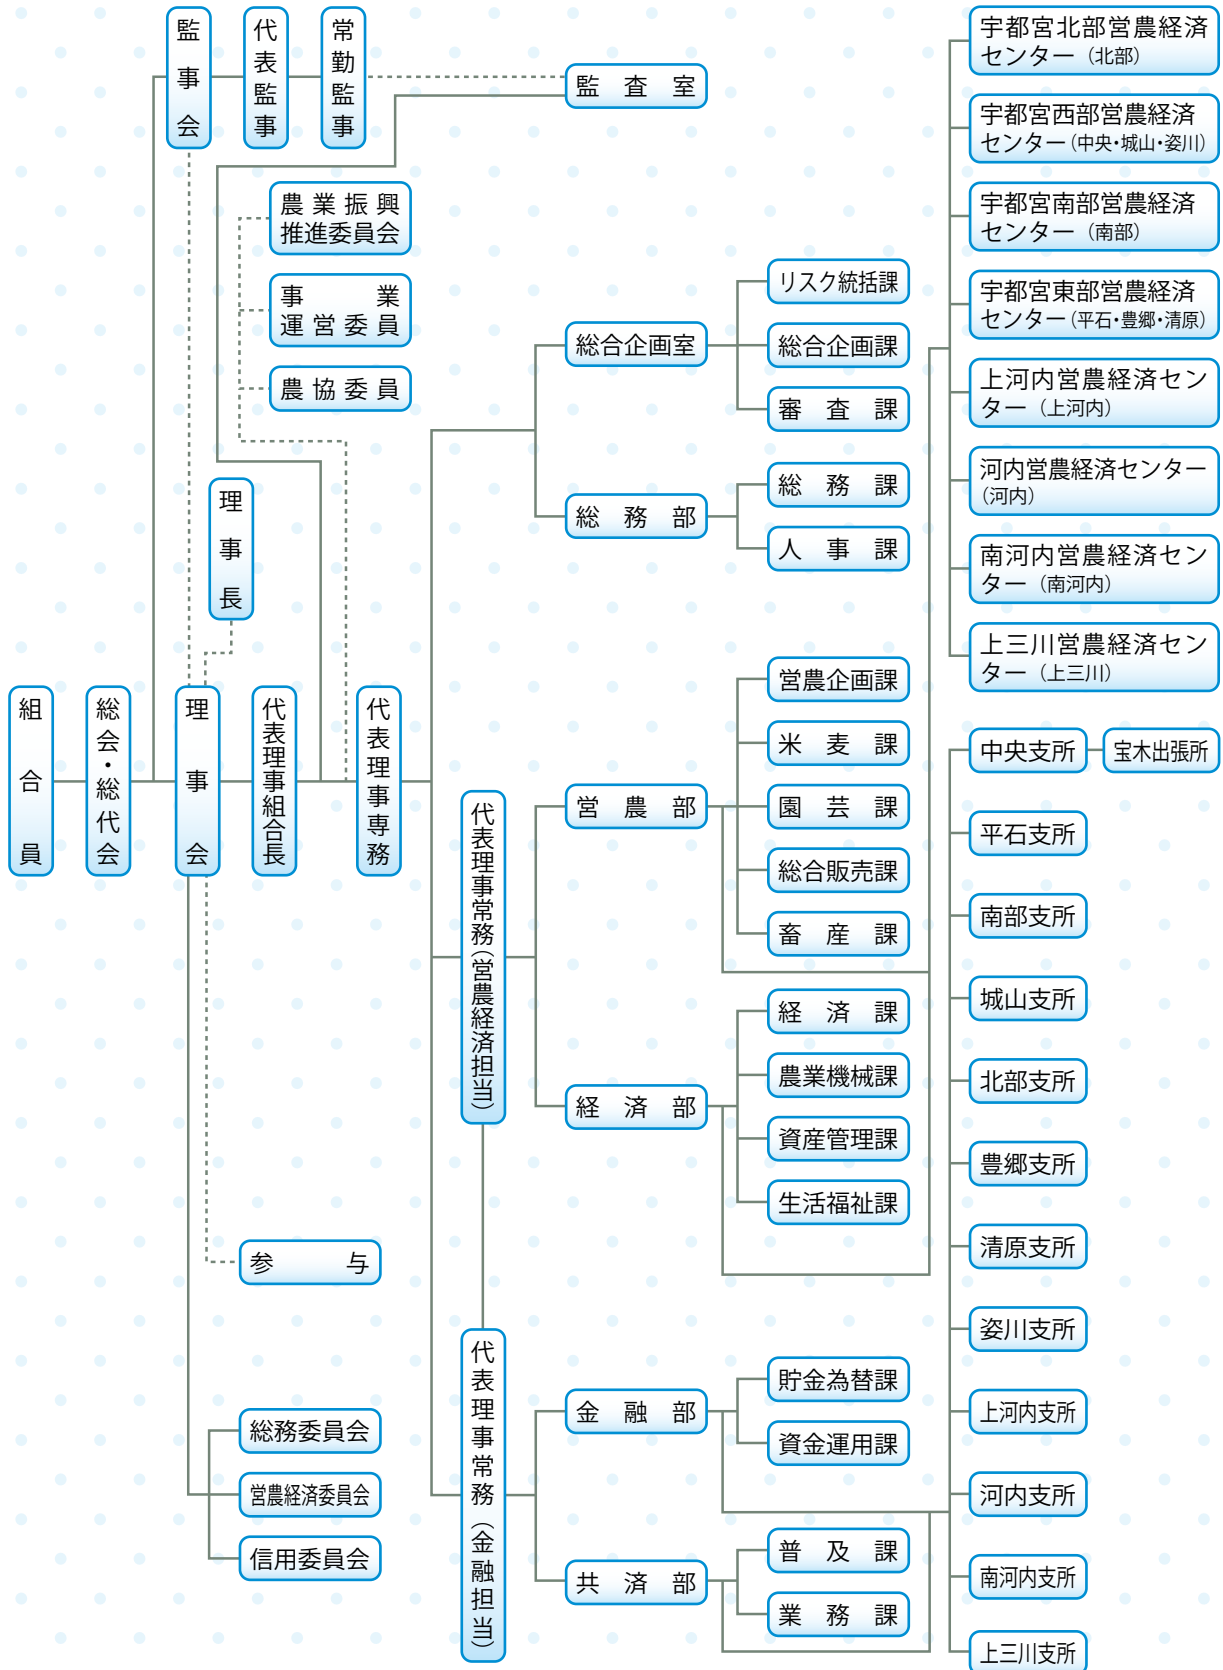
監事会

代表監事

常勤監事

監査室

農業振興推進委員会

事業運営委員

農協委員

理事長

組合員

総会・総代会

理事会

代表理事組合長

代表理事専務

代表理事常務(営農経済担当)

代表理事常務(金融担当)

参与

総務委員会

営農経済委員会

信用委員会

総合企画室

総務部

営農部

経済部

金融部

共済部

リスク統括課

総合企画課

審査課

総務課

人事課

営農企画課

米麦課

園芸課

総合販売課

畜産課

経済課

農業機械課

資産管理課

生活福祉課

貯金為替課

資金運用課

普及課

業務課

宇都宮北部営農経済センター(北部)

宇都宮西部営農経済センター(中央・城山・姿川)

宇都宮南部営農経済センター(南部)

宇都宮東部営農経済センター(平石・豊郷・清原)

上河内営農経済センター(上河内)

河内営農経済センター(河内)

南河内営農経済センター(南河内)

上三川営農経済センター(上三川)

中央支所

宝木出張所

平石支所

南部支所

城山支所

北部支所

豊郷支所

清原支所

姿川支所

上河内支所

河内支所

南河内支所

上三川支所